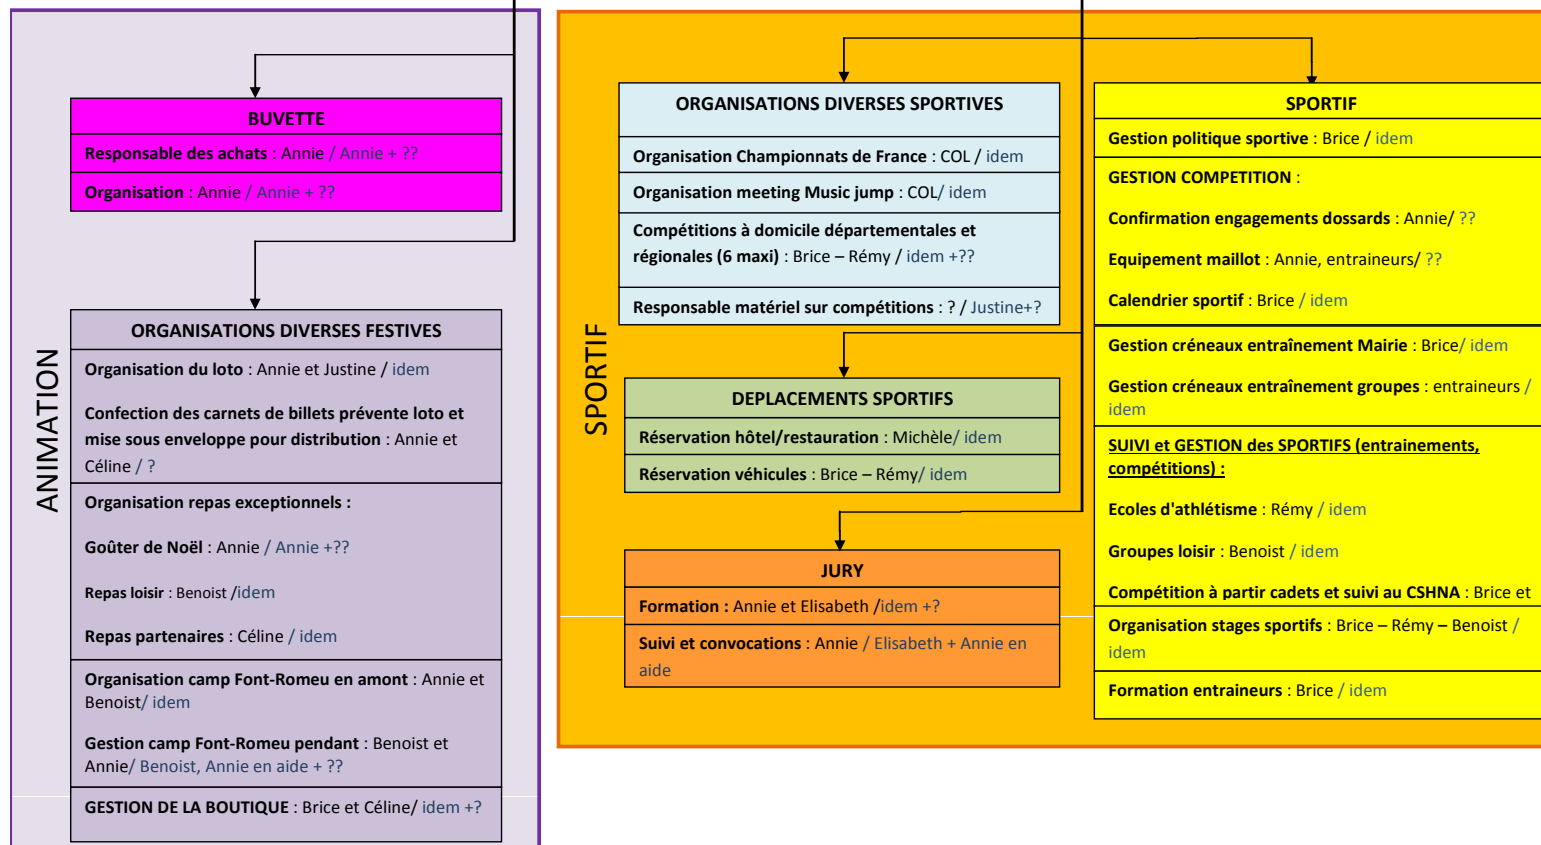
ANIMATION

BUVETTE

Responsable des achats : Annie / Annie + ??

Organisation : Annie / Annie + ??

ORGANISATIONS DIVERSES FESTIVES

Organisation du loto : Annie et Justine / idem

Confection des carnets de billets prévente loto et mise sous enveloppe pour distribution : Annie et Céline / ?

Organisation repas exceptionnels :

Goûter de Noël : Annie / Annie +??

Repas loisir : Benoist /idem

Repas partenaires : Céline / idem

Organisation camp Font-Romeu en amont : Annie et Benoist/ idem

Gestion camp Font-Romeu pendant : Benoist et Annie/ Benoist, Annie en aide + ??

GESTION DE LA BOUTIQUE : Brice et Céline/ idem +?

SPORTIF

ORGANISATIONS DIVERSES SPORTIVES

Organisation Championnats de France : COL / idem

Organisation meeting Music jump : COL/ idem

Compétitions à domicile départementales et régionales (6 maxi) : Brice – Rémy / idem +??

Responsable matériel sur compétitions : ? / Justine+?

DEPLACEMENTS SPORTIFS

Réservation hôtel/restauration : Michèle/ idem

Réservation véhicules : Brice – Rémy/ idem

JURY

Formation : Annie et Elisabeth /idem +?

Suivi et convocations : Annie / Elisabeth + Annie en aide

SPORTIF

Gestion politique sportive : Brice / idem

GESTION COMPETITION :

Confirmation engagements dossards : Annie/ ??

Equipement maillot : Annie, entraineurs/ ??

Calendrier sportif : Brice / idem

Gestion créneaux entraînement Mairie : Brice/ idem

Gestion créneaux entraînement groupes : entraineurs / idem

SUIVI et GESTION des SPORTIFS (entrainements, compétitions) :

Ecoles d'athlétisme : Rémy / idem

Groupes loisir : Benoist / idem

Compétition à partir cadets et suivi au CSHNA : Brice et

Organisation stages sportifs : Brice – Rémy – Benoist / idem

Formation entraineurs : Brice / idem